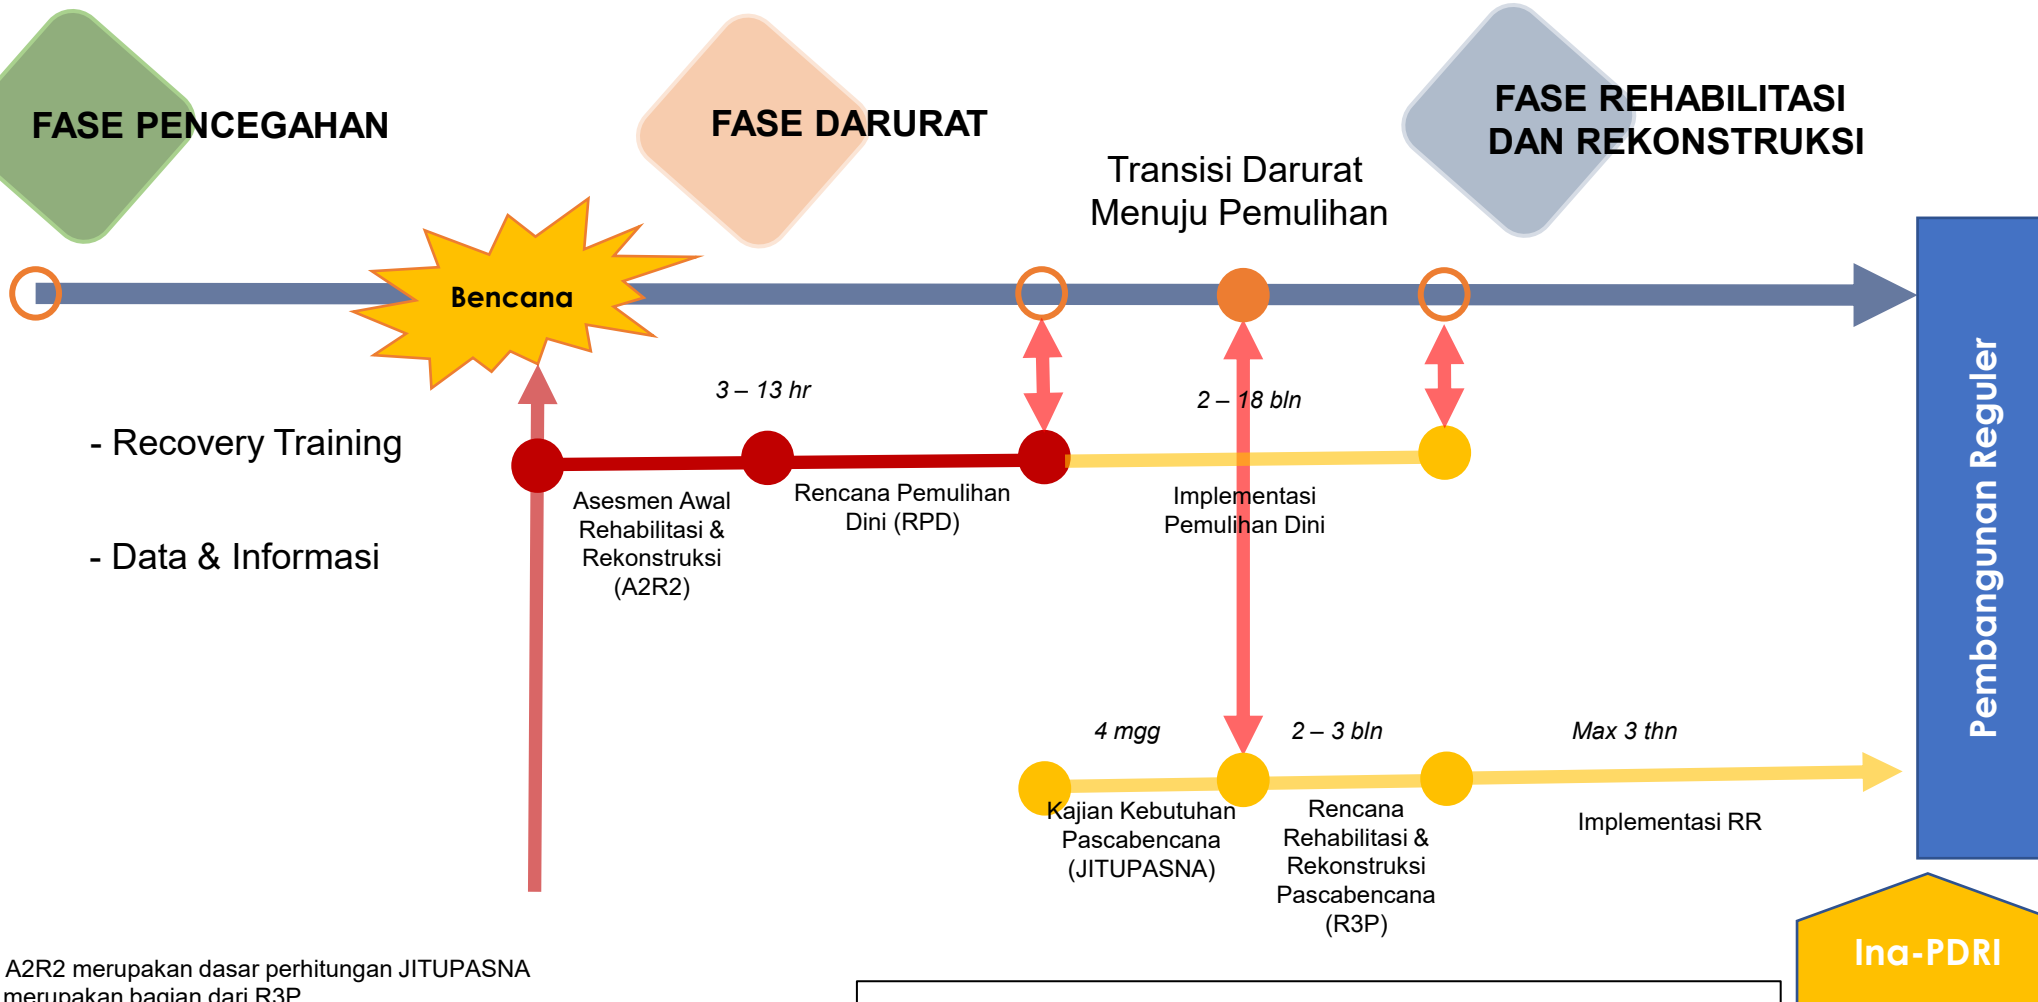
FASE PENCEGAHAN

FASE DARURAT

FASE REHABILITASI DAN REKONSTRUKSI

Transisi Darurat Menuju Pemulihan

Bencana

- Recovery Training

- Data & Informasi

3 – 13 hr

2 – 18 bln

Asesmen Awal Rehabilitasi & Rekonstruksi (A2R2)

Rencana Pemulihan Dini (RPD)

Implementasi Pemulihan Dini

Pembangunan Reguler

4 mgg

2 – 3 bln

Max 3 thn

Kajian Kebutuhan Pascabencana (JITUPASNA)

Rencana Rehabilitasi & Rekonstruksi Pascabencana (R3P)

Implementasi RR

Ina-PDRI

A2R2 merupakan dasar perhitungan JITUPASNA merupakan bagian dari R3P